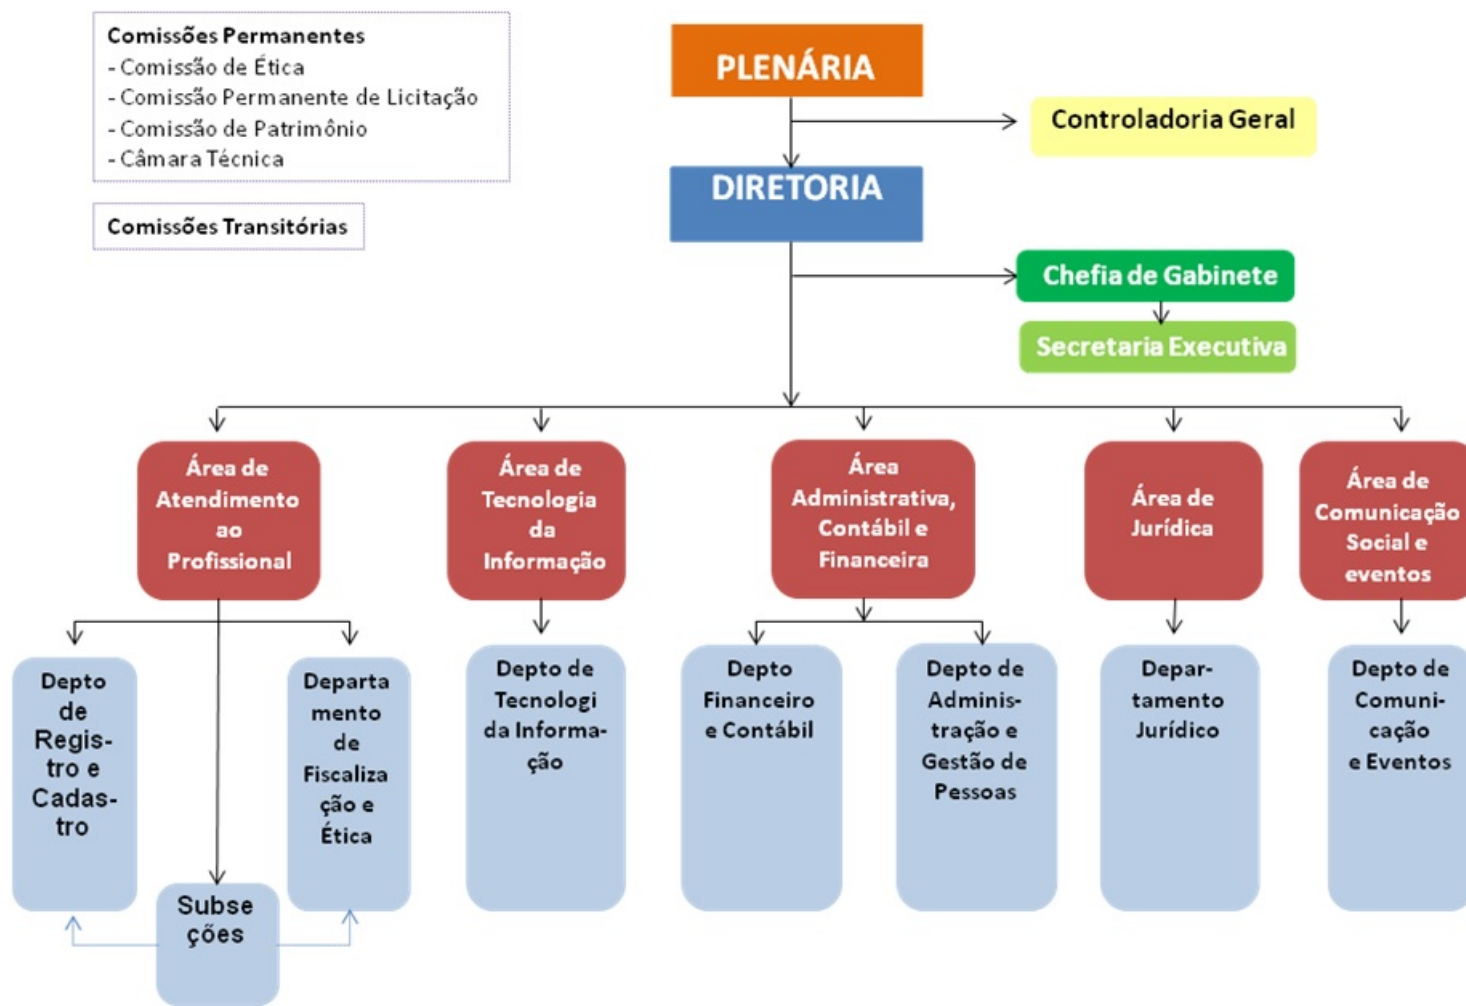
Comissões Permanentes
- Comissão de Ética
- Comissão Permanente de Licitação
- Comissão de Patrimônio
- Câmara Técnica

Comissões Transitórias

PLENÁRIA

Controladoria Geral

DIRETORIA

Chefia de Gabinete

Secretaria Executiva

Área de Atendimento ao Profissional

Área de Tecnologia da Informação

Área Administrativa, Contábil e Financeira

Área de Jurídica

Área de Comunicação Social e eventos

Depto de Registro e Cadastro

Departamento de Fiscalização e Ética

Subseções

Depto de Tecnologi da Informação

Depto Financeiro e Contábil

Depto de Administração e Gestão de Pessoas

Departamento Jurídico

Depto de Comunicação e Eventos